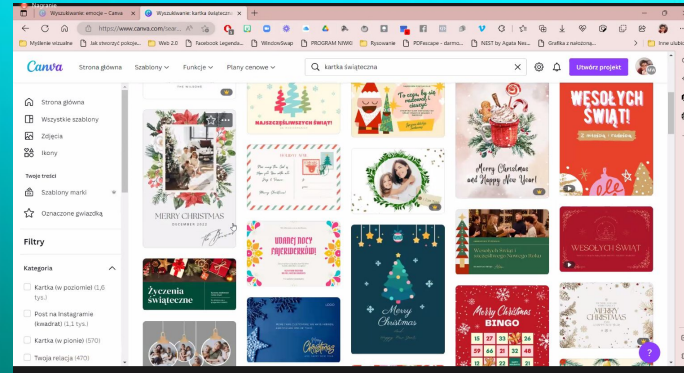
Nagranie
Wyszukiwanie: emocje – Canva
Wyszukiwanie: kartka świąteczna
https://www.canva.com/sear...
Myślenie wizualne
Jak stworzyć polecje...
Web 2.0
Facebook Legendа...
WindowsSwap
PROGRAM NWAG
Rysowanie
PDFescape - darmo...
NEST by Agata Nes...
Grafika z naklejona...
Inne zakładki

Canva
Strona główna
Szablony
Funkcje
Plany cenowe
kartka świąteczna
Utwórz projekt

Strona główna
Wszystkie szablony
Zdjęcia
Ikony
Twoje treści
Szablony marki
Oznaczone gwiazdką

Filtry

Kategoria
Kartka (w poziomie) (1,8 tys.)
Post na Instagramie (kwadrat) (1,1 tys.)
Kartka (w pionie) (570)
Twoja relacja (470)

MERRY CHRISTMAS
Życzenia świąteczne
NAJSERDECZNIEJSZYCH ŚWIĄT!
UDANEJ NOCY FAJERWERKÓW!
Merry Christmas
Merry Christmas and Happy New Year!
WESOŁYCH ŚWIĄT!
WESOŁYCH ŚWIĄT
Merry Christmas BINGO
?